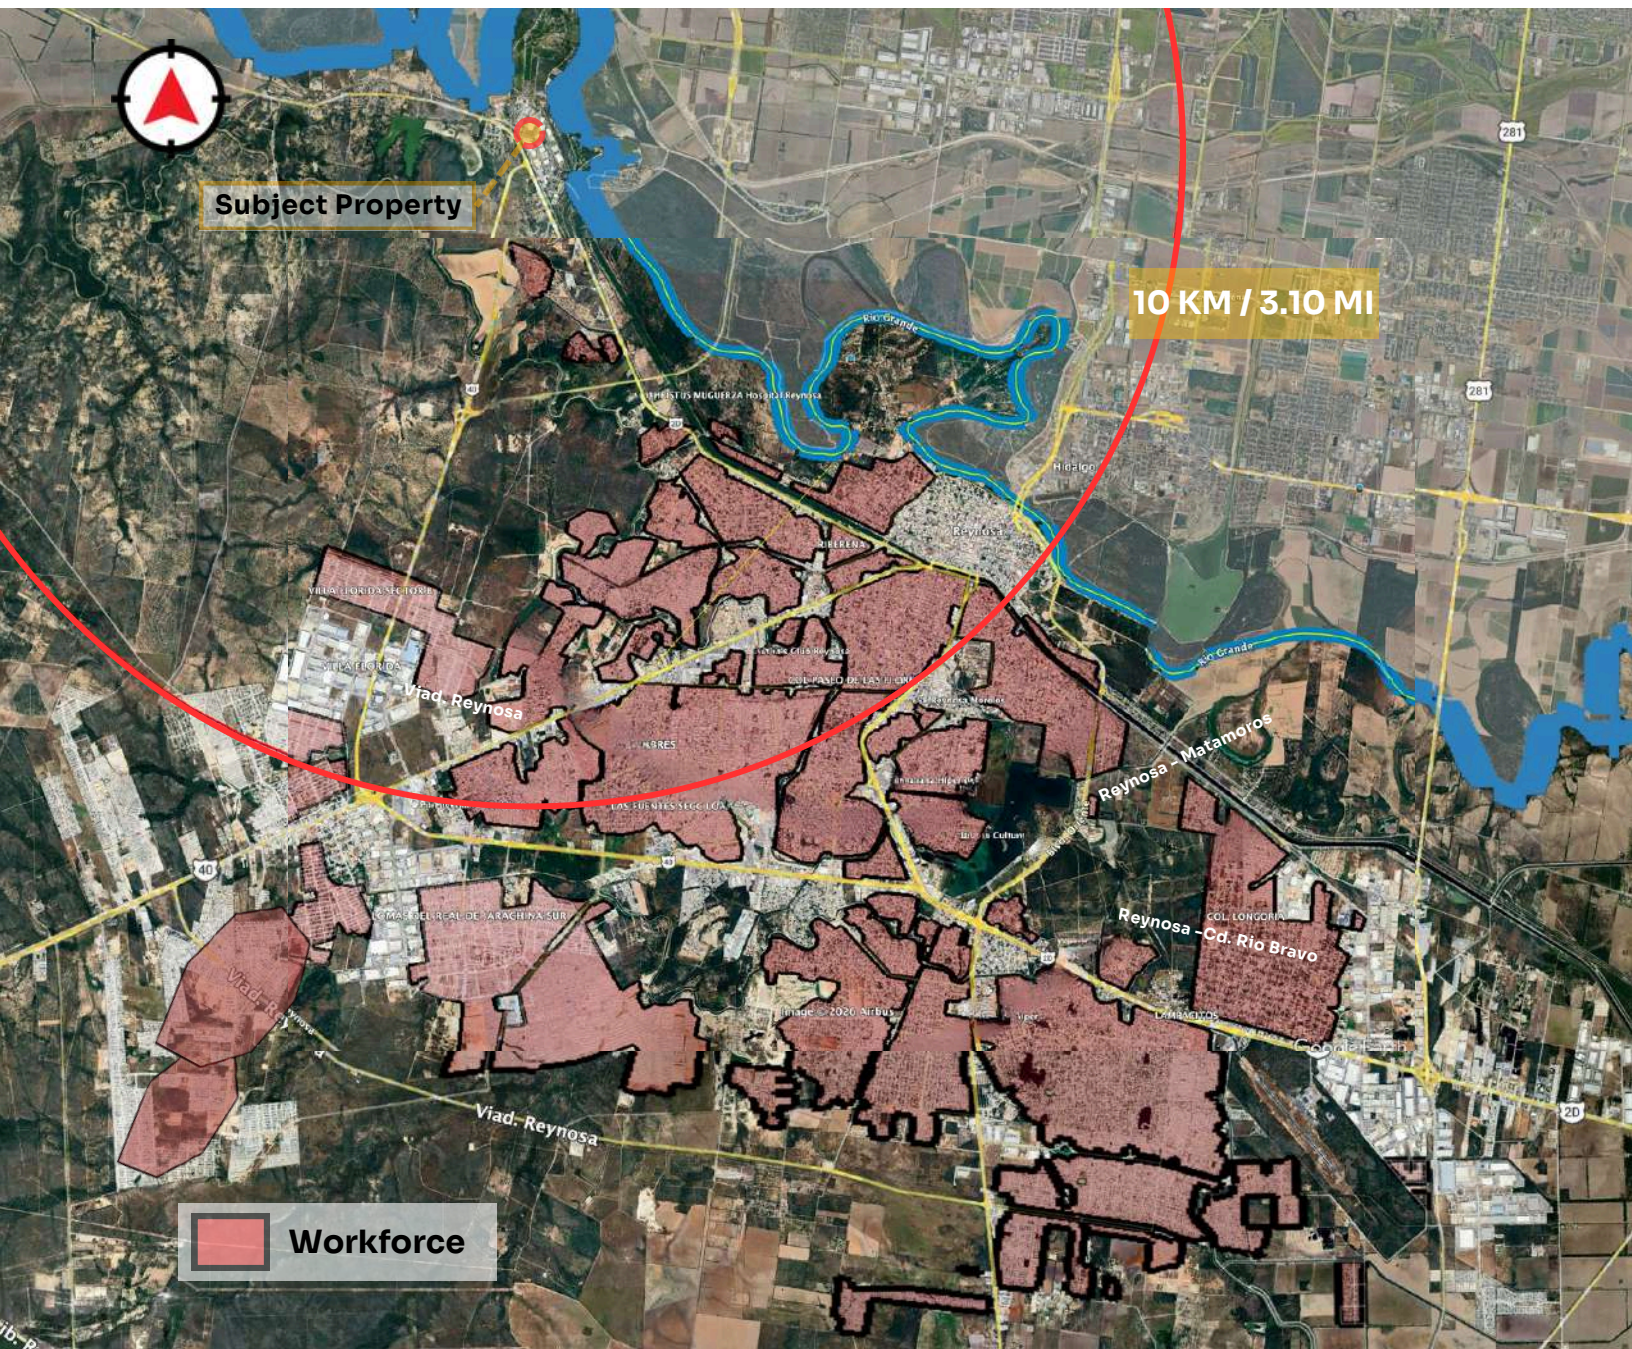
Subject Property

10 KM / 3.10 MI

281

281

Rio Grande

Hidalgo

Reynosa

Rio Grande

Viad. Reynosa

Reynosa - Matamoros

Reynosa - Cd. Rio Bravo

COL. LONGORIA

40

Viad. Reynosa

Viad. Reynosa

Image © 2020 Airbus

2D

Workforce